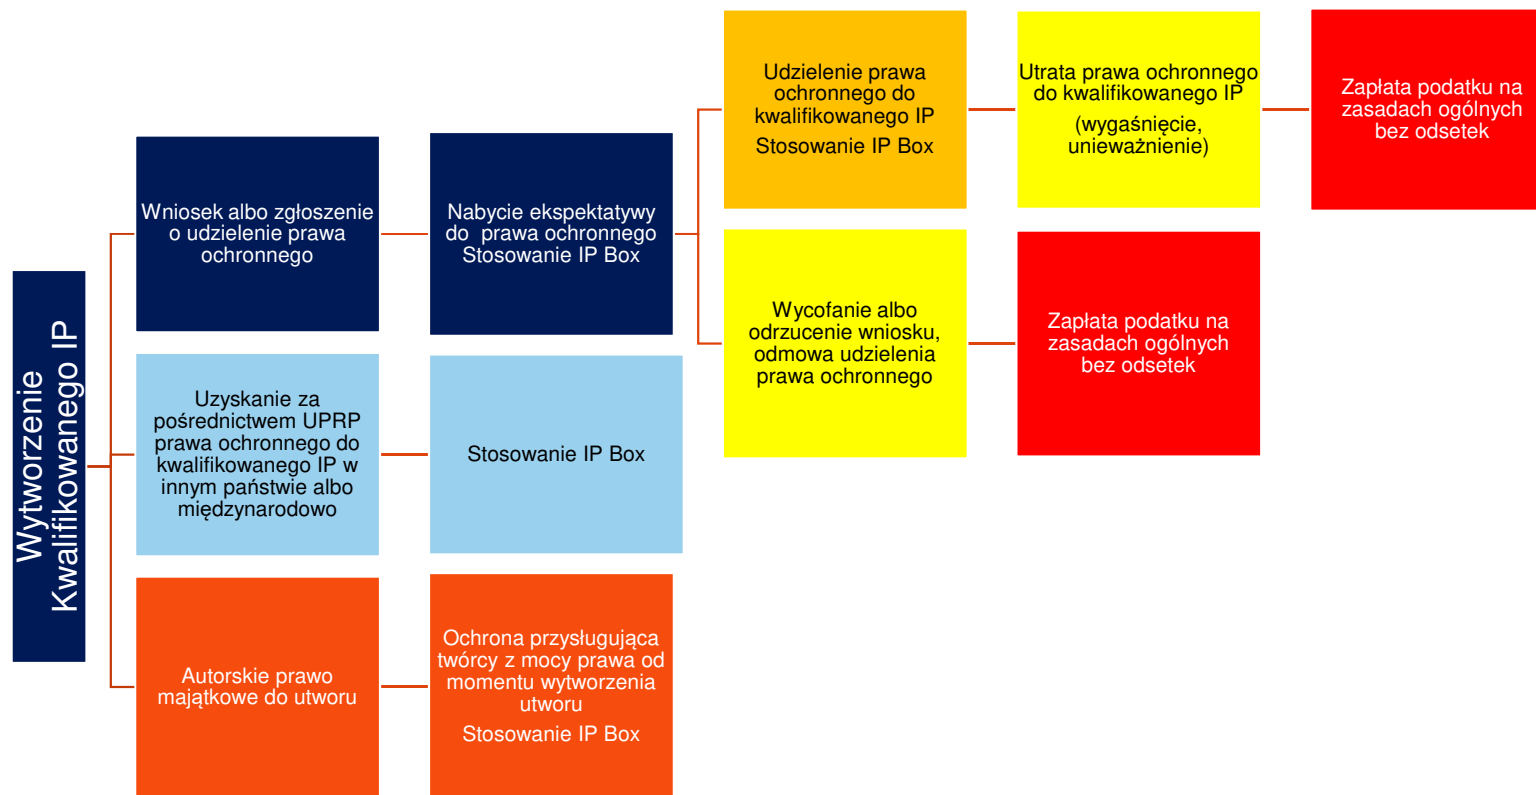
Wytworzenie Kwalifikowanego IP

Wniosek albo zgłoszenie o udzielenie prawa ochronnego

Nabycie ekspektatywy do prawa ochronnego Stosowanie IP Box

Udzielenie prawa ochronnego do kwalifikowanego IP

Stosowanie IP Box

Utrata prawa ochronnego do kwalifikowanego IP

(wygaśnięcie, unieważnienie)

Zapłata podatku na zasadach ogólnych bez odsetek

Wycofanie albo odrzucenie wniosku, odmowa udzielenia prawa ochronnego

Zapłata podatku na zasadach ogólnych bez odsetek

Uzyskanie za pośrednictwem UPRP prawa ochronnego do kwalifikowanego IP w innym państwie albo międzynarodowo

Stosowanie IP Box

Autorskie prawo majątkowe do utworu

Ochrona przysługująca twórcy z mocy prawa od momentu wytworzenia utworu

Stosowanie IP Box